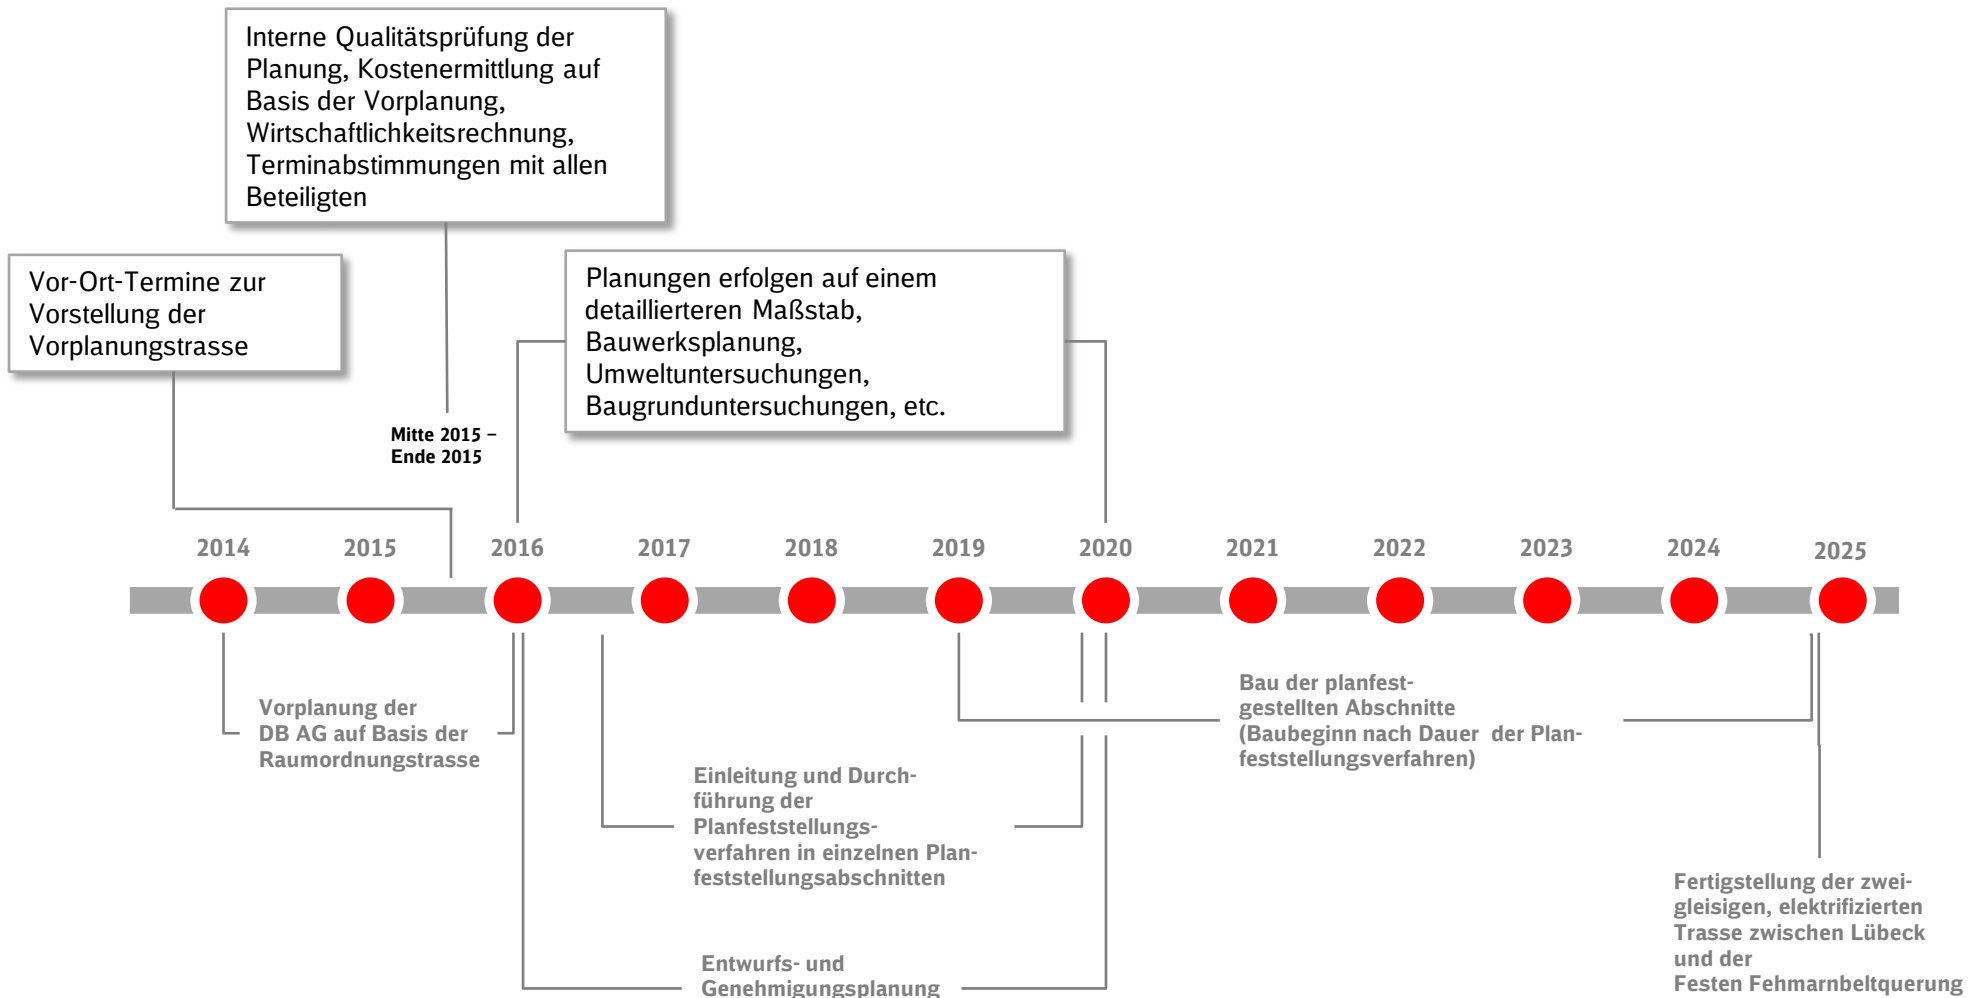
Interne Qualitätsprüfung der Planung, Kostenermittlung auf Basis der Vorplanung, Wirtschaftlichkeitsrechnung, Terminabstimmungen mit allen Beteiligten

Vor-Ort-Termine zur Vorstellung der Vorplanungstrasse

Planungen erfolgen auf einem detaillierteren Maßstab, Bauwerksplanung, Umweltuntersuchungen, Baugrunduntersuchungen, etc.

Mitte 2015 – Ende 2015

2014 2015 2016 2017 2018 2019 2020 2021 2022 2023 2024 2025

Vorplanung der DB AG auf Basis der Raumordnungstrasse

Bau der planfestgestellten Abschnitte (Baubeginn nach Dauer der Planfeststellungsverfahren)

Einleitung und Durchführung der Planfeststellungsverfahren in einzelnen Planfeststellungsabschnitten

Entwurfs- und Genehmigungsplanung

Fertigstellung der zweigleisigen, elektrifizierten Trasse zwischen Lübeck und der Festen Fehmarnbeltquerung